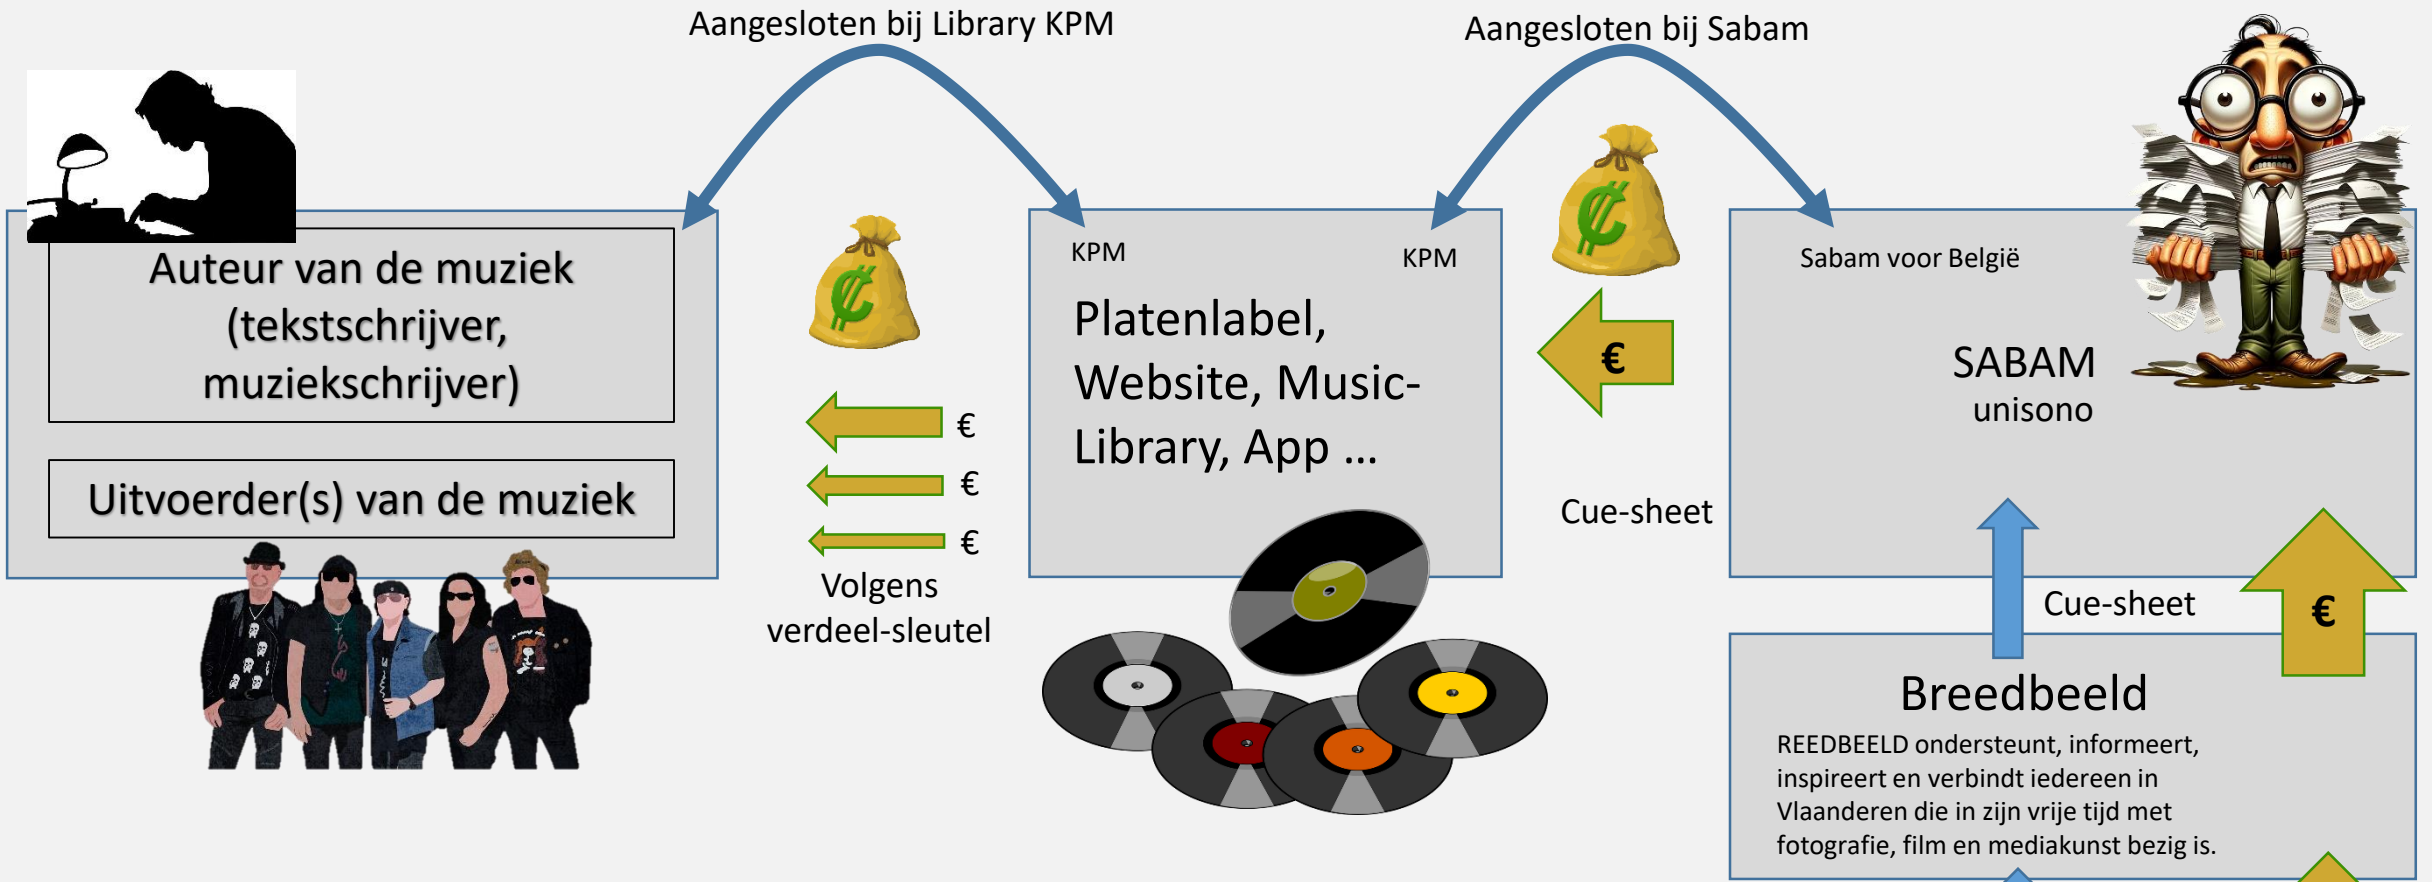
Aangesloten bij Library KPM

Aangesloten bij Sabam

Auteur van de muziek (tekstschrijver, muziekschrijver)

Uitvoerder(s) van de muziek

€

€

€

Volgens verdeel-sleutel

KPM

KPM

Platenlabel, Website, Music-Library, App ...

€

Cue-sheet

Sabam voor België

SABAM unisono

Cue-sheet

€

Breedbeeld

REEDBEELD ondersteunt, informeert, inspireert en verbindt iedereen in Vlaanderen die in zijn vrije tijd met fotografie, film en mediakunst bezig is.